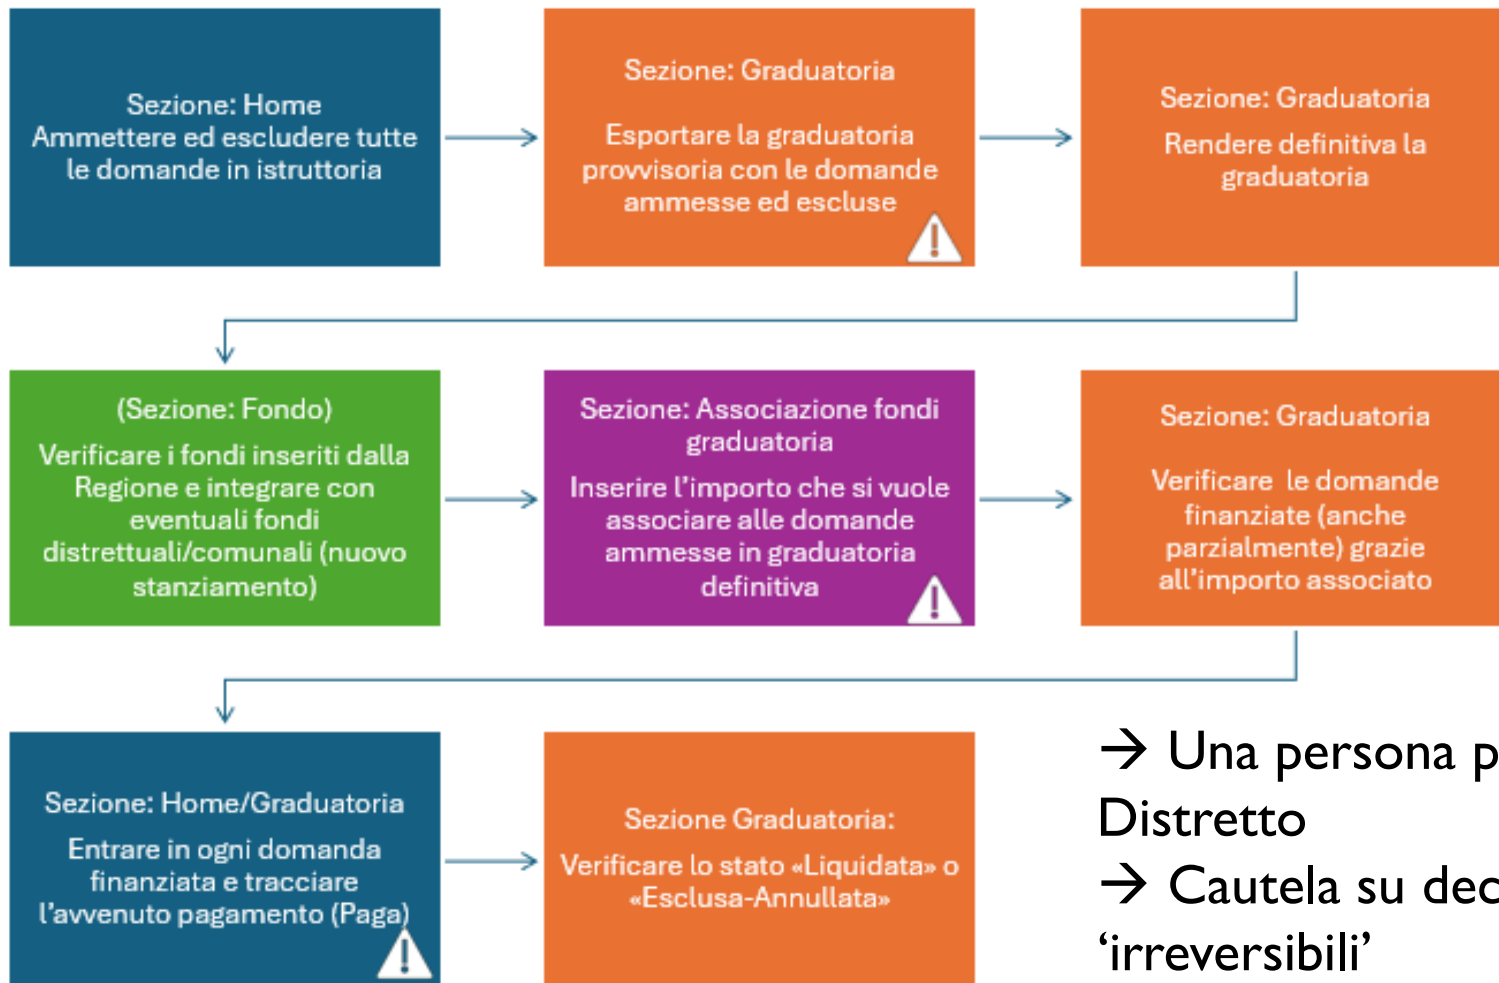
Sezione: Home
Ammettere ed escludere tutte le domande in istruttoria

Sezione: Graduatoria

Esportare la graduatoria provvisoria con le domande ammesse ed escluse

Sezione: Graduatoria

Rendere definitiva la graduatoria

(Sezione: Fondo)

Verificare i fondi inseriti dalla Regione e integrare con eventuali fondi distrettuali/comunali (nuovo stanziamento)

Sezione: Associazione fondi graduatoria

Inserire l'importo che si vuole associare alle domande ammesse in graduatoria definitiva

Sezione: Graduatoria

Verificare le domande finanziate (anche parzialmente) grazie all'importo associato

Sezione: Home/Graduatoria

Entrare in ogni domanda finanziata e tracciare l'avvenuto pagamento (Paga)

Sezione Graduatoria:

Verificare lo stato «Liquidata» o «Esclusa-Annullata»

→ Una persona p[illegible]
Distretto
→ Cautela su dec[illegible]
'irreversibili'